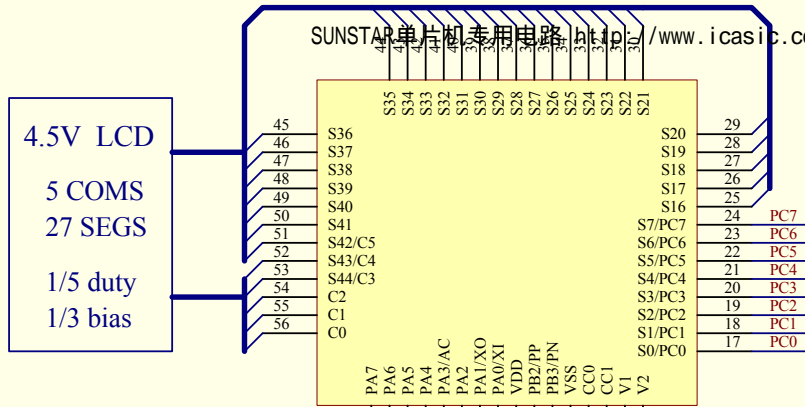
SUNSTAR单片机专用电路 http://www.icasic.c

4.5V LCD
5 COMS
27 SEGS
1/5 duty
1/3 bias

45 S36
46 S37
47 S38
48 S39
49 S40
50 S41
51 S42/C5
52 S43/C4
53 S44/C3
54 C2
55 C1
56 C0

S35 S34 S33 S32 S31 S30 S29 S28 S27 S26 S25 S24 S23 S22 S21

S20 29
S19 28
S18 27
S17 26
S16 25
S7/PC7 24 PC7
S6/PC6 23 PC6
S5/PC5 22 PC5
S4/PC4 21 PC4
S3/PC3 20 PC3
S2/PC2 19 PC2
S1/PC1 18 PC1
S0/PC0 17 PC0

PA7 PA6 PA5 PA4 PA3/AC PA2 PA1/XO PA0/XI VDD PB2/PP PB3/PN VSS CC0 CC1 V1 V2